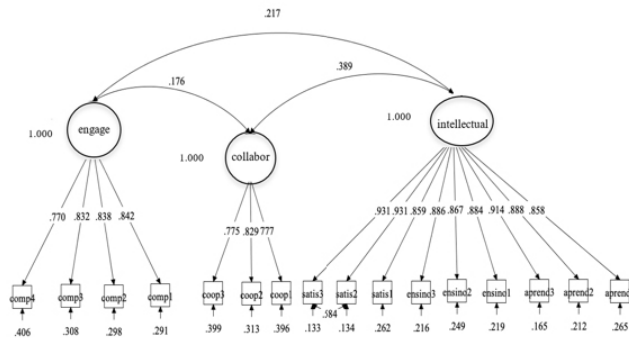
.217

.176

.389

1.000

engage

1.000

collabor

1.000

intellectual

.770 .832 .838 .842

.775 .829 777

.931 .931 .859 .859 .886 .867 .884 .914 .888 .858

.584

comp4 comp3 comp2 comp1

coop3 coop2 coop1

satis3 satis2 satis1 ensino3 ensino2 ensino1 aprend3 aprend2 aprend

.406 .308 .298 .291

.399 .313 .396

.133 .134 .262 .216 .249 .219 .165 .212 .265